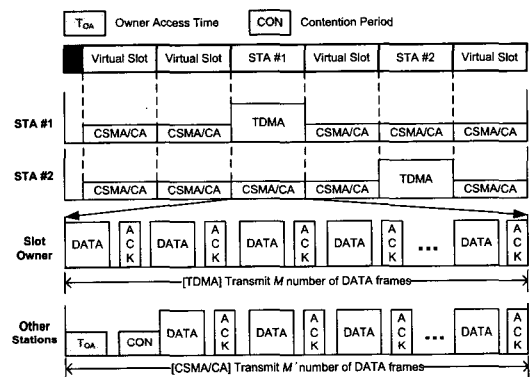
$T_{OA}$ Owner Access Time

CON Contention Period

Virtual Slot | Virtual Slot | STA #1 | Virtual Slot | STA #2 | Virtual Slot

STA #1

CSMA/CA CSMA/CA TDMA CSMA/CA CSMA/CA CSMA/CA

STA #2

CSMA/CA CSMA/CA CSMA/CA CSMA/CA TDMA CSMA/CA

Slot Owner

DATA ACK DATA ACK DATA ACK DATA ACK ... DATA ACK

[TDMA] Transmit $M$ number of DATA frames

Other Stations

$T_{OA}$ CON DATA ACK DATA ACK DATA ACK ... DATA ACK

[CSMA/CA] Transmit $M'$ number of DATA frames